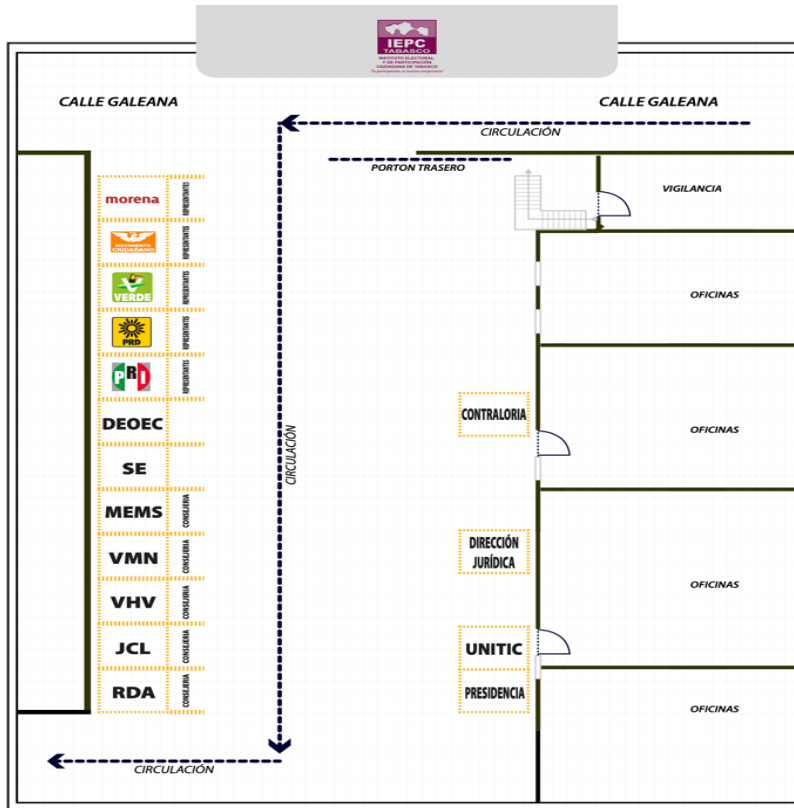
IEPC TABASCO
INSTITUTO ELECTORAL Y DE PARTICIPACIÓN CIUDADANA DE TABASCO
"Tu participación, es nuestro compromiso"

CALLE GALEANA

CALLE GALEANA

CIRCULACIÓN

PORTON TRASERO

VIGILANCIA

morena REPRESENTANTE

MOVIMIENTO CIUDADANO REPRESENTANTE

VERDE REPRESENTANTE

PRD REPRESENTANTE

PRI REPRESENTANTE

DEOEC

SE

MEMS CONSEJERIA

VMN CONSEJERIA

VHV CONSEJERIA

JCL CONSEJERIA

RDA CONSEJERIA

CIRCULACIÓN

OFICINAS

CONTRALORIA

OFICINAS

DIRECCIÓN JURÍDICA

OFICINAS

UNITIC

PRESIDENCIA

OFICINAS

CIRCULACIÓN